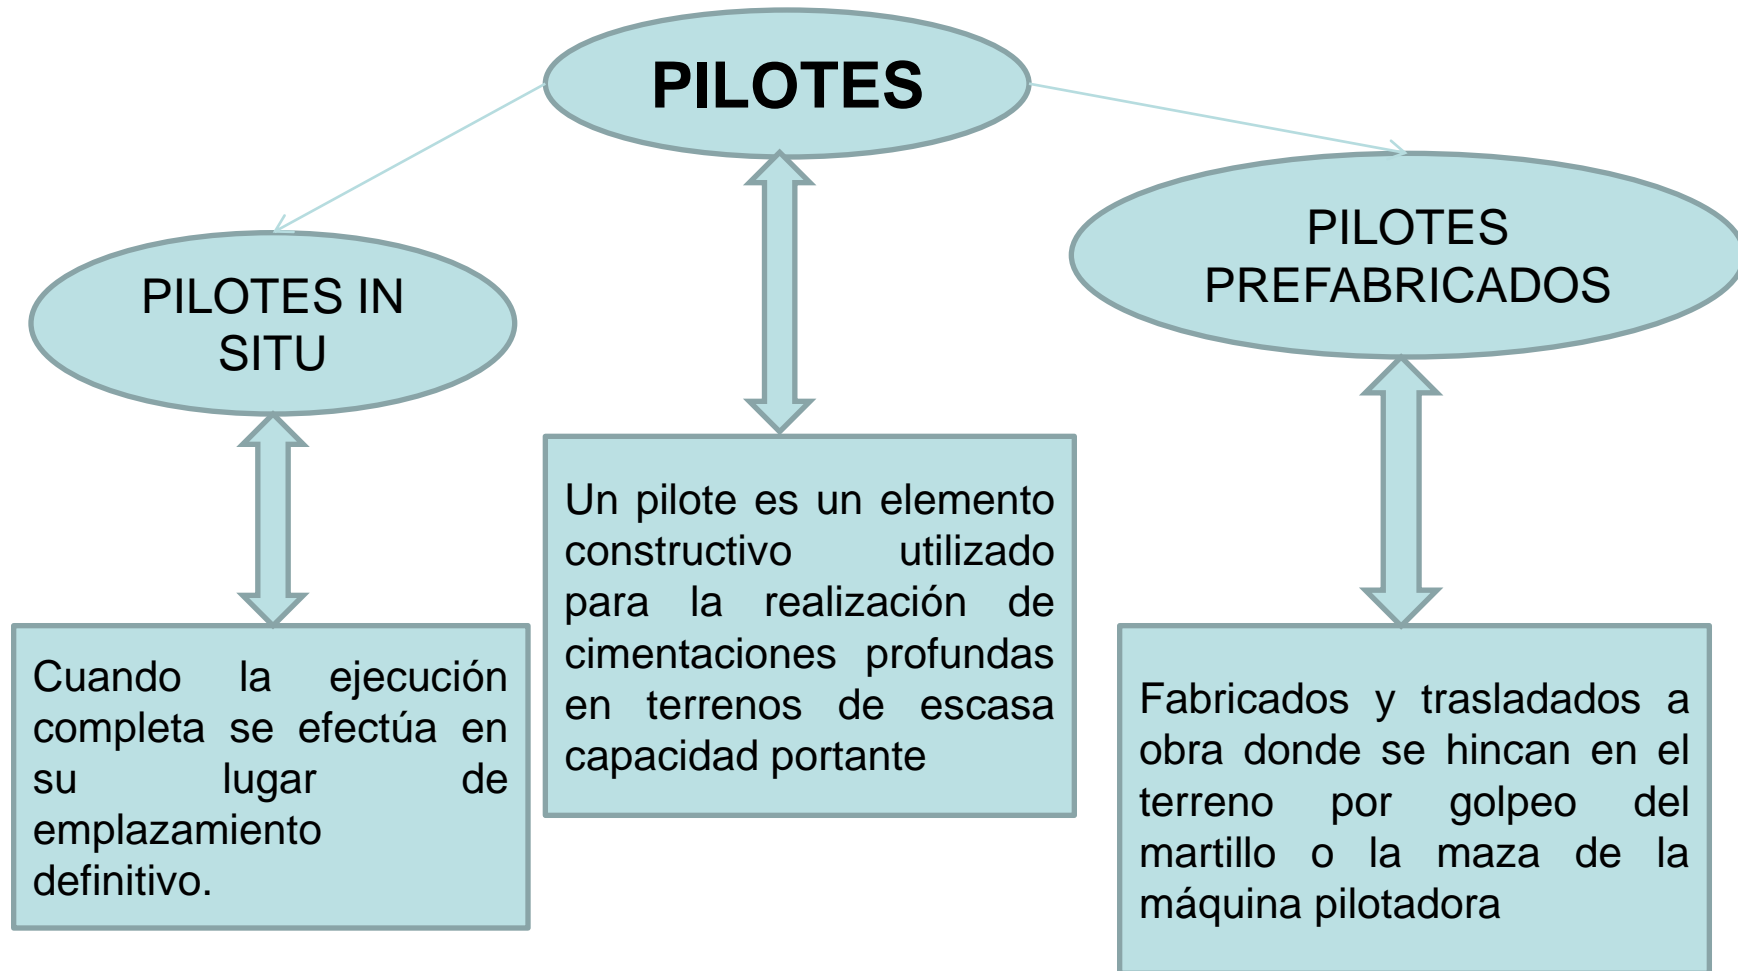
PILOTES

PILOTES IN SITU

Cuando la ejecución completa se efectúa en su lugar de emplazamiento definitivo.

Un pilote es un elemento constructivo utilizado para la realización de cimentaciones profundas en terrenos de escasa capacidad portante

PILOTES PREFABRICADOS

Fabricados y trasladados a obra donde se hincan en el terreno por golpeo del martillo o la maza de la máquina pilotadora